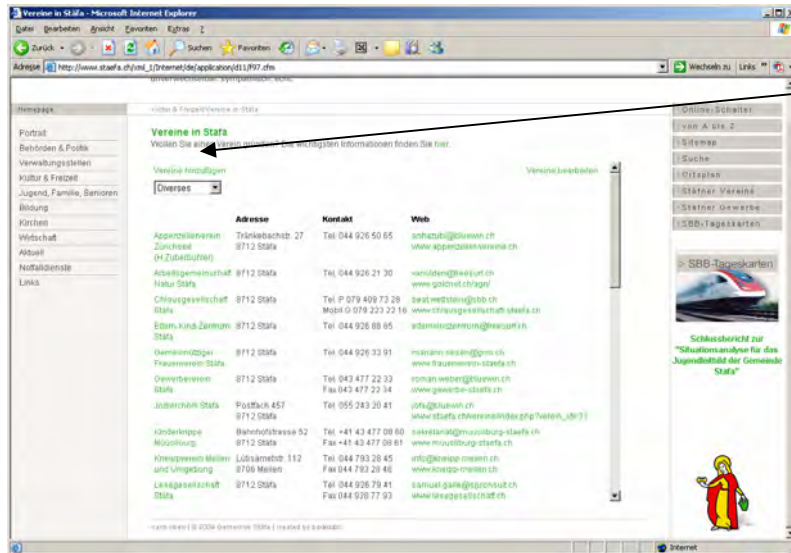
Vereine in Stäfa - Microsoft Internet Explorer

Datei Bearbeiten Ansicht Favoriten Extras ?

Zurück Suchen Favoriten

Adresse http://www.staefa.ch/xml_1/Internet/de/application/d11/f97.cfm

Wechseln zu Links

Homepage

Portrait
Behörden & Politik
Verwaltungsstellen
Kultur & Freizeit
Jugend, Familie, Senioren
Bildung
Kirchen
Wirtschaft
Aktuell
Notfalldienste
Links

Kultur & Freizeit/Vereine in Stäfa

Vereine in Stäfa

Wollen Sie einen Verein gründen? Die wichtigsten Informationen finden Sie hier.

Vereine hinzufügen

Vereine bearbeiten

Diverses

| | Adresse | Kontakt | Web |
|---|---|---|---|
| Appenzellerverein Zürichsee (H.Zuberbühler) | Tränkebachstr. 27 8712 Stäfa | Tel. 044 926 50 65 | anhzubi@bluewin.ch www.appenzellervereine.ch |
| Arbeitsgemeinschaft Natur Stäfa | 8712 Stäfa | Tel. 044 926 21 30 | vanuldens@freesurf.ch www.goldnet.ch/agn/ |
| Chlausgesellschaft Stäfa | 8712 Stäfa | Tel. P 079 409 73 28 Mobil G 079 223 22 16 | beat.wettstein@sbb.ch www.chlausgesellschaft-staefa.ch |
| Edem.Kind Zentrum Stäfa | 8712 Stäfa | Tel. 044 926 88 65 | edemkindzentrum@freesurf.ch |
| Gemeinnütziger Frauenverein Stäfa | 8712 Stäfa | Tel. 044 926 33 91 | h.strahm.nissen@gmx.ch www.frauenverein-staefa.ch |
| Gewerbeverein Stäfa | 8712 Stäfa | Tel. 043 477 22 33 Fax 043 477 22 34 | roman.weber@bluewin.ch www.gewerbe-staefa.ch |
| Jodlerchörli Stäfa | Postfach 457 8712 Stäfa | Tel. 055 243 20 41 | jofa@bluewin.ch www.staefa.ch/vereine/index.php?verein_id=71 |
| Kinderkrippe Müsliburg | Bahnhofstrasse 52 8712 Stäfa | Tel. +41 43 477 08 60 Fax +41 43 477 08 61 | sekretariat@muesliburg-staefa.ch www.muesliburg-staefa.ch |
| Kneippverein Meilen und Umgebung | Lübsamstr. 112 8706 Meilen | Tel. 044 793 28 45 Fax 044 793 28 46 | info@kneipp-meilen.ch www.kneipp-meilen.ch |
| Lesegesellschaft Stäfa | 8712 Stäfa | Tel. 044 926 79 41 Fax 044 928 77 93 | samuel.galle@sprenkel.ch www.lesegesellschaft.ch |

Online-Schalter
von A bis Z
Sitemap
Suche
Ortsplan
Stäfner Vereine
Stäfner Gewerbe
SBB-Tageskarten

> SBB-Tageskarten

Schlussbericht zur "Situationsanalyse für das Jugendleitbild der Gemeinde Stäfa"

© 2006 Gemeinde Stäfa | created by backslash

Internet